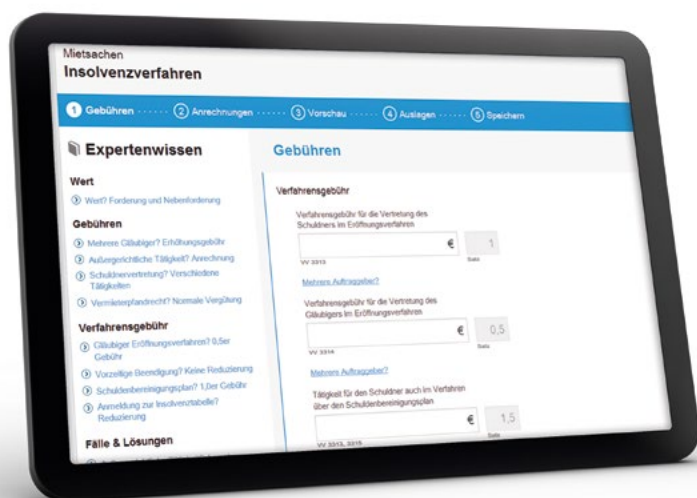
Mietsachen
Insolvenzverfahren

1 Gebühren 2 Anrechnungen 3 Vorschau 4 Auslagen 5 Speichern

Expertenwissen

Wert
Wert? Forderung und Nebenforderung

Gebühren
Mehrere Gläubiger? Erhöhungsgebühr
Außergerichtliche Tätigkeit? Anrechnung
Schuldnervertretung? Verschiedene Tätigkeiten
Vermieterpfandrecht? Normale Vergütung

Verfahrensgebühr
Gläubiger Eröffnungsverfahren? 0,5er Gebühr
Vorzeitige Beendigung? Keine Reduzierung
Schuldenbereinigungsplan? 1,0er Gebühr
Anmeldung zur Insolvenztabelle? Reduzierung

Fälle & Lösungen

Gebühren

Verfahrensgebühr

Verfahrensgebühr für die Vertretung des Schuldners im Eröffnungsverfahren
€ 1
VV 3313 Satz

Mehrere Auftraggeber?

Verfahrensgebühr für die Vertretung des Gläubigers im Eröffnungsverfahren
€ 0,5
VV 3314 Satz

Mehrere Auftraggeber?

Tätigkeit für den Schuldner auch im Verfahren über den Schuldenbereinigungsplan
€ 1,5
VV 3313, 3315 Satz